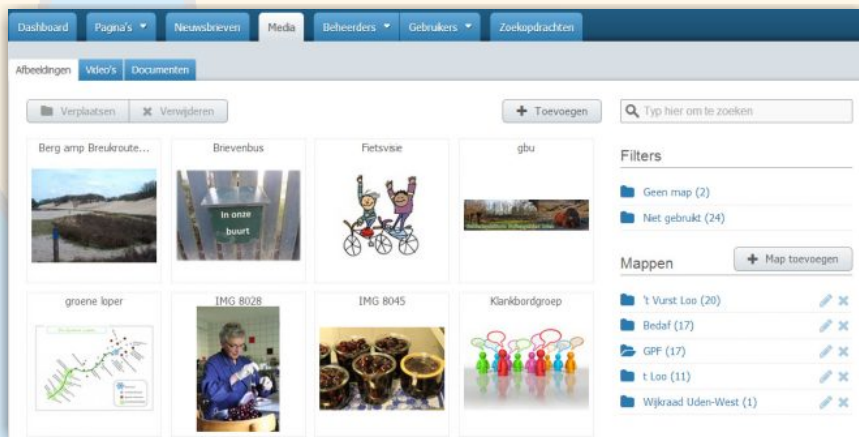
Dashboard Pagina's Nieuwsbrieven Media Beheerders Gebruikers Zoekopdrachten

Afbeeldingen Video's Documenten

Verplaatsen Verwijderen

Toevoegen

Typ hier om te zoeken

Berg amp Breukroute...

Brievenbus

In onze buurt

Fietsvisie

gbu

groene loper

IMG 8028

IMG 8045

Klankbordgroep

Filters

Geen map (2)

Niet gebruikt (24)

Mappen

Map toevoegen

't Vurst Loo (20)

Bedaf (17)

GPF (17)

t Loo (11)

Wijkraad Uden-West (1)